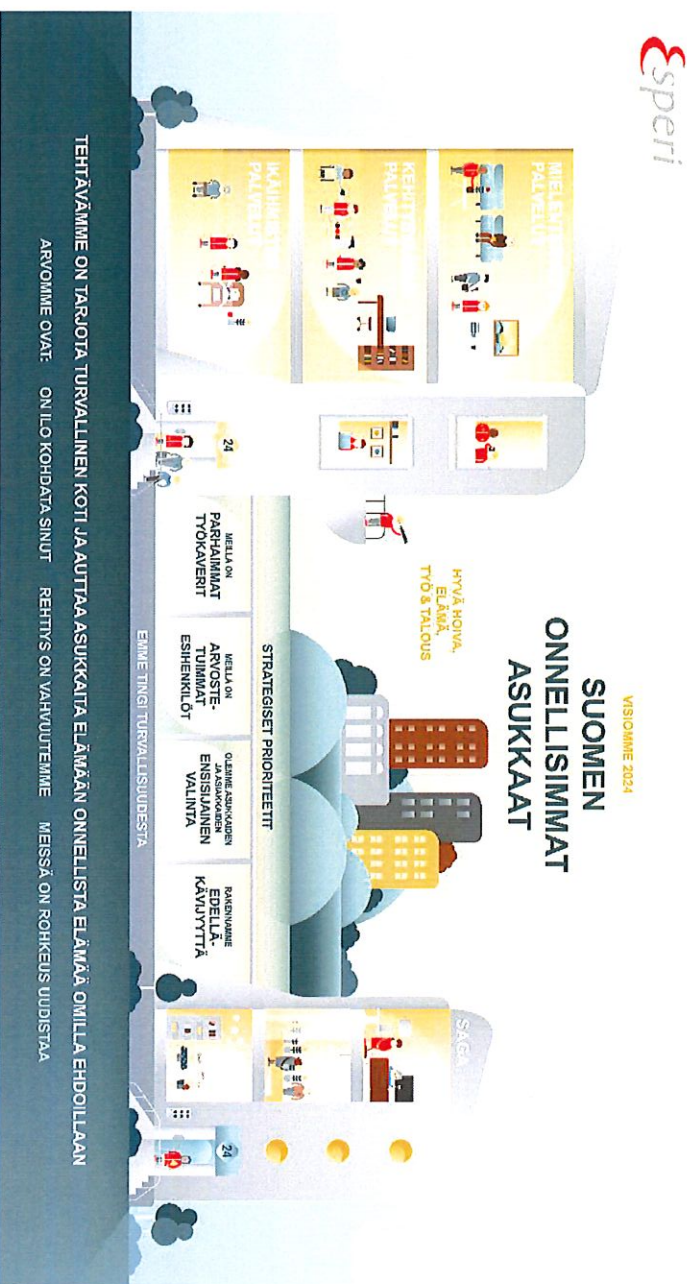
Esperi

VISIOMME 2024

SUOMEN ONNELLISIMMAT ASUKKAAT

HYVÄ HOIVA, ELÄMÄ, TYÖ & TALOUS

MIELENTERVEYSPALVELUT

KEHITYSVAMMAPALVELUT

IKÄIHMISTEN PALVELUT

SAGA

24

STRATEGISET PRIORITEETIT

MEILLÄ ON PARHAIMMAT TYÖKAVERIT

MEILLÄ ON ARVOSTETUIMMAT ESIHENKILÖT

OLEMME ASUKKAIDEN JA ASIAKKAIDEN ENSISIJAINEN VALINTA

RAKENNAMME EDELLÄKÄVIJYYTTÄ

EMME TINGI TURVALLISUUDESTA

TEHTÄVÄMME ON TARJOTA TURVALLINEN KOTI JA AUTTAA ASUKKAITA ELÄMÄÄN ONNELLISTA ELÄMÄÄ OMILLA EHDOILLAAN

ARVOMME OVAT: ON ILO KOHDATA SINUT REHTIYS ON VAHVUUTEMME MEISSÄ ON ROHKEUS UUDISTAA